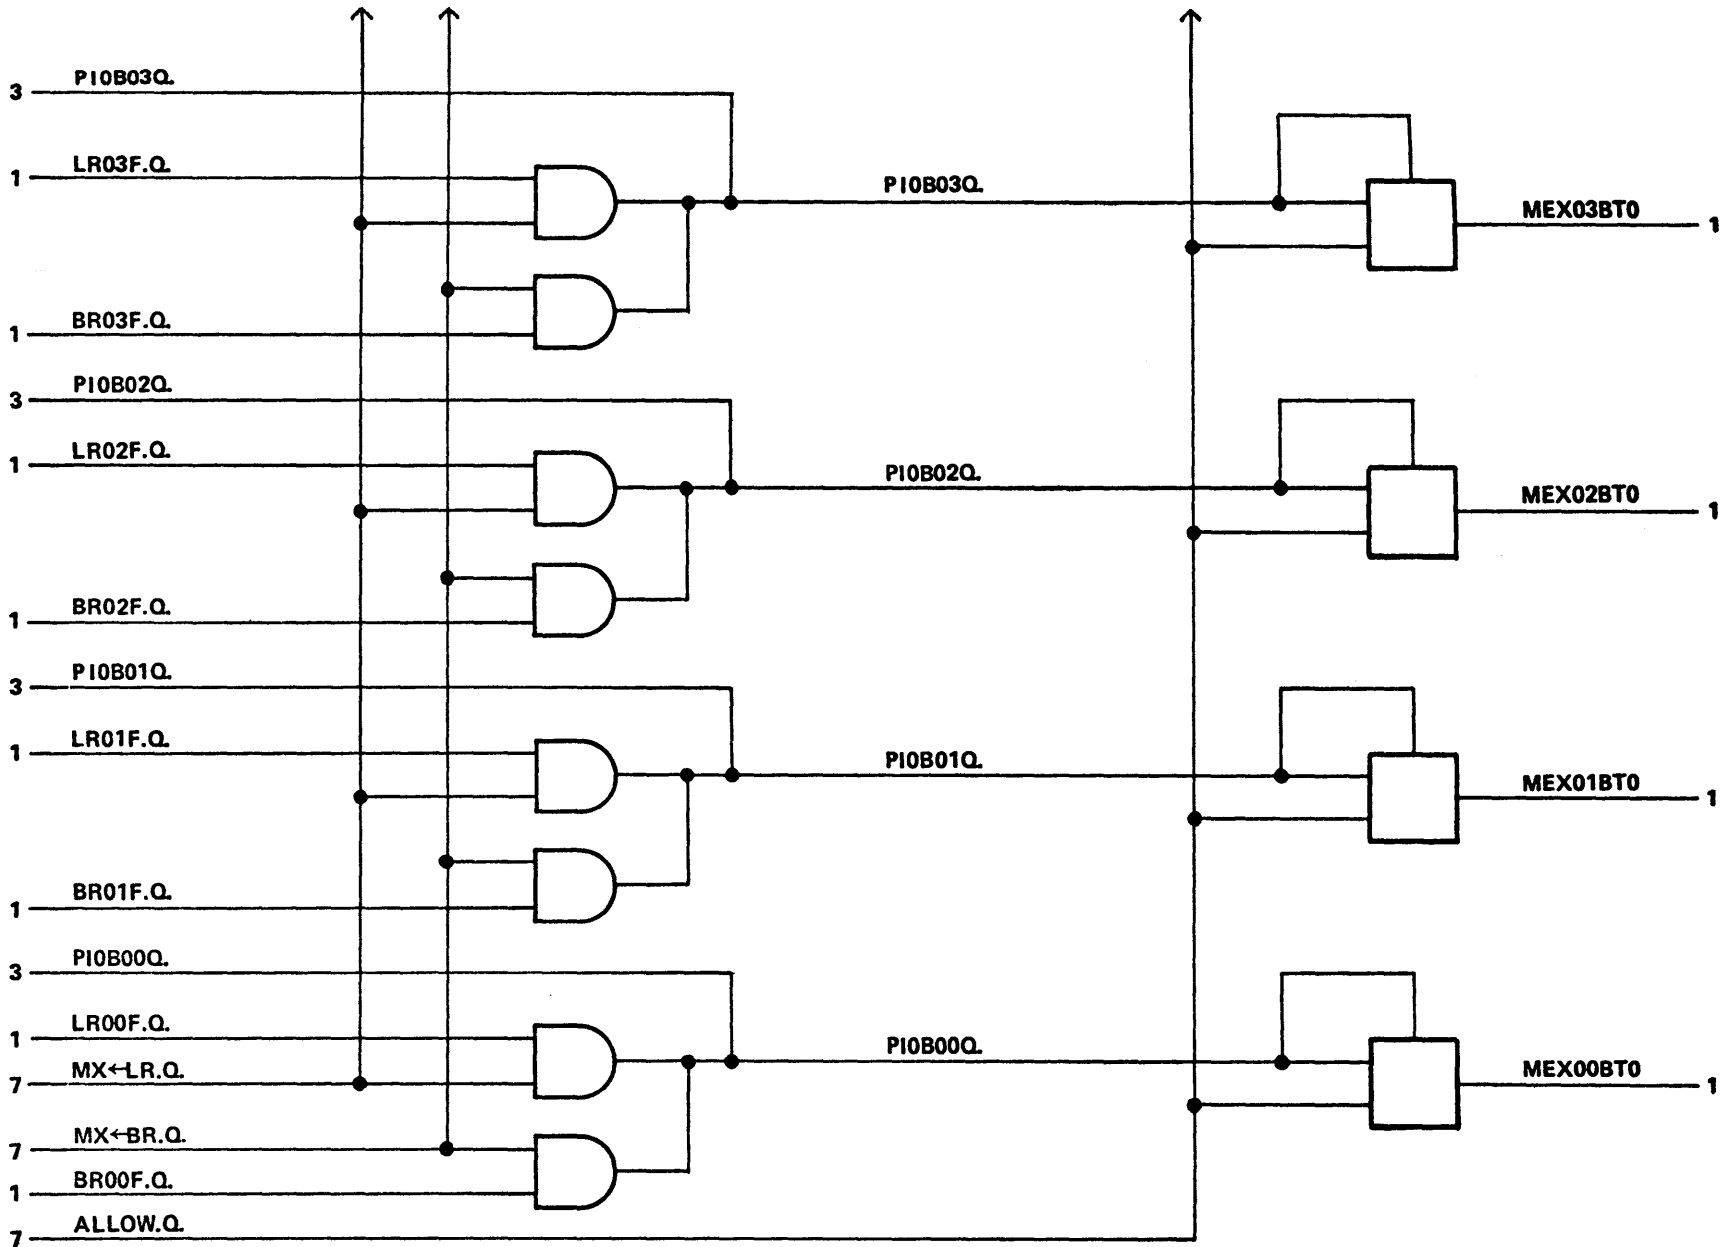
3 PIOB03Q.
1 LR03F.Q.
PIOB03Q.
MEX03BT0 1
1 BR03F.Q.
3 PIOB02Q.
1 LR02F.Q.
PIOB02Q.
MEX02BT0 1
1 BR02F.Q.
3 PIOB01Q.
1 LR01F.Q.
PIOB01Q.
MEX01BT0 1
1 BR01F.Q.
3 PIOB00Q.
1 LR00F.Q.
7 MX←LR.Q.
PIOB00Q.
MEX00BT0 1
7 MX←BR.Q.
1 BR00F.Q.
7 ALLOW.Q.